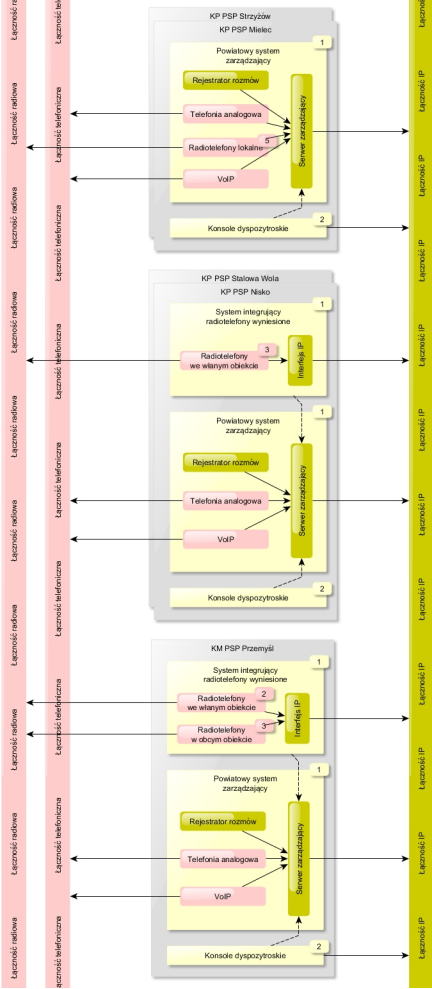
Łączność radiowa
Łączność telefoniczna
Łączność IP

KP PSP Strzyżów
KP PSP Mielec
1
Powiatowy system zarządzający
Rejestrator rozmów
Telefonia analogowa
Radiotelefony lokalne
5
VoIP
Serwer zarządzający
2
Konsole dyspozytorskie

KP PSP Stalowa Wola
KP PSP Nisko
1
System integrujący radiotelefony wyniesione
Radiotelefony we własnym obiekcie
3
Interfejs IP
1
Powiatowy system zarządzający
Rejestrator rozmów
Telefonia analogowa
VoIP
Serwer zarządzający
2
Konsole dyspozytorskie

KM PSP Przemyśl
1
System integrujący radiotelefony wyniesione
Radiotelefony we własnym obiekcie
2
Radiotelefony w obcym obiekcie
3
Interfejs IP
1
Powiatowy system zarządzający
Rejestrator rozmów
Telefonia analogowa
VoIP
Serwer zarządzający
2
Konsole dyspozytorskie